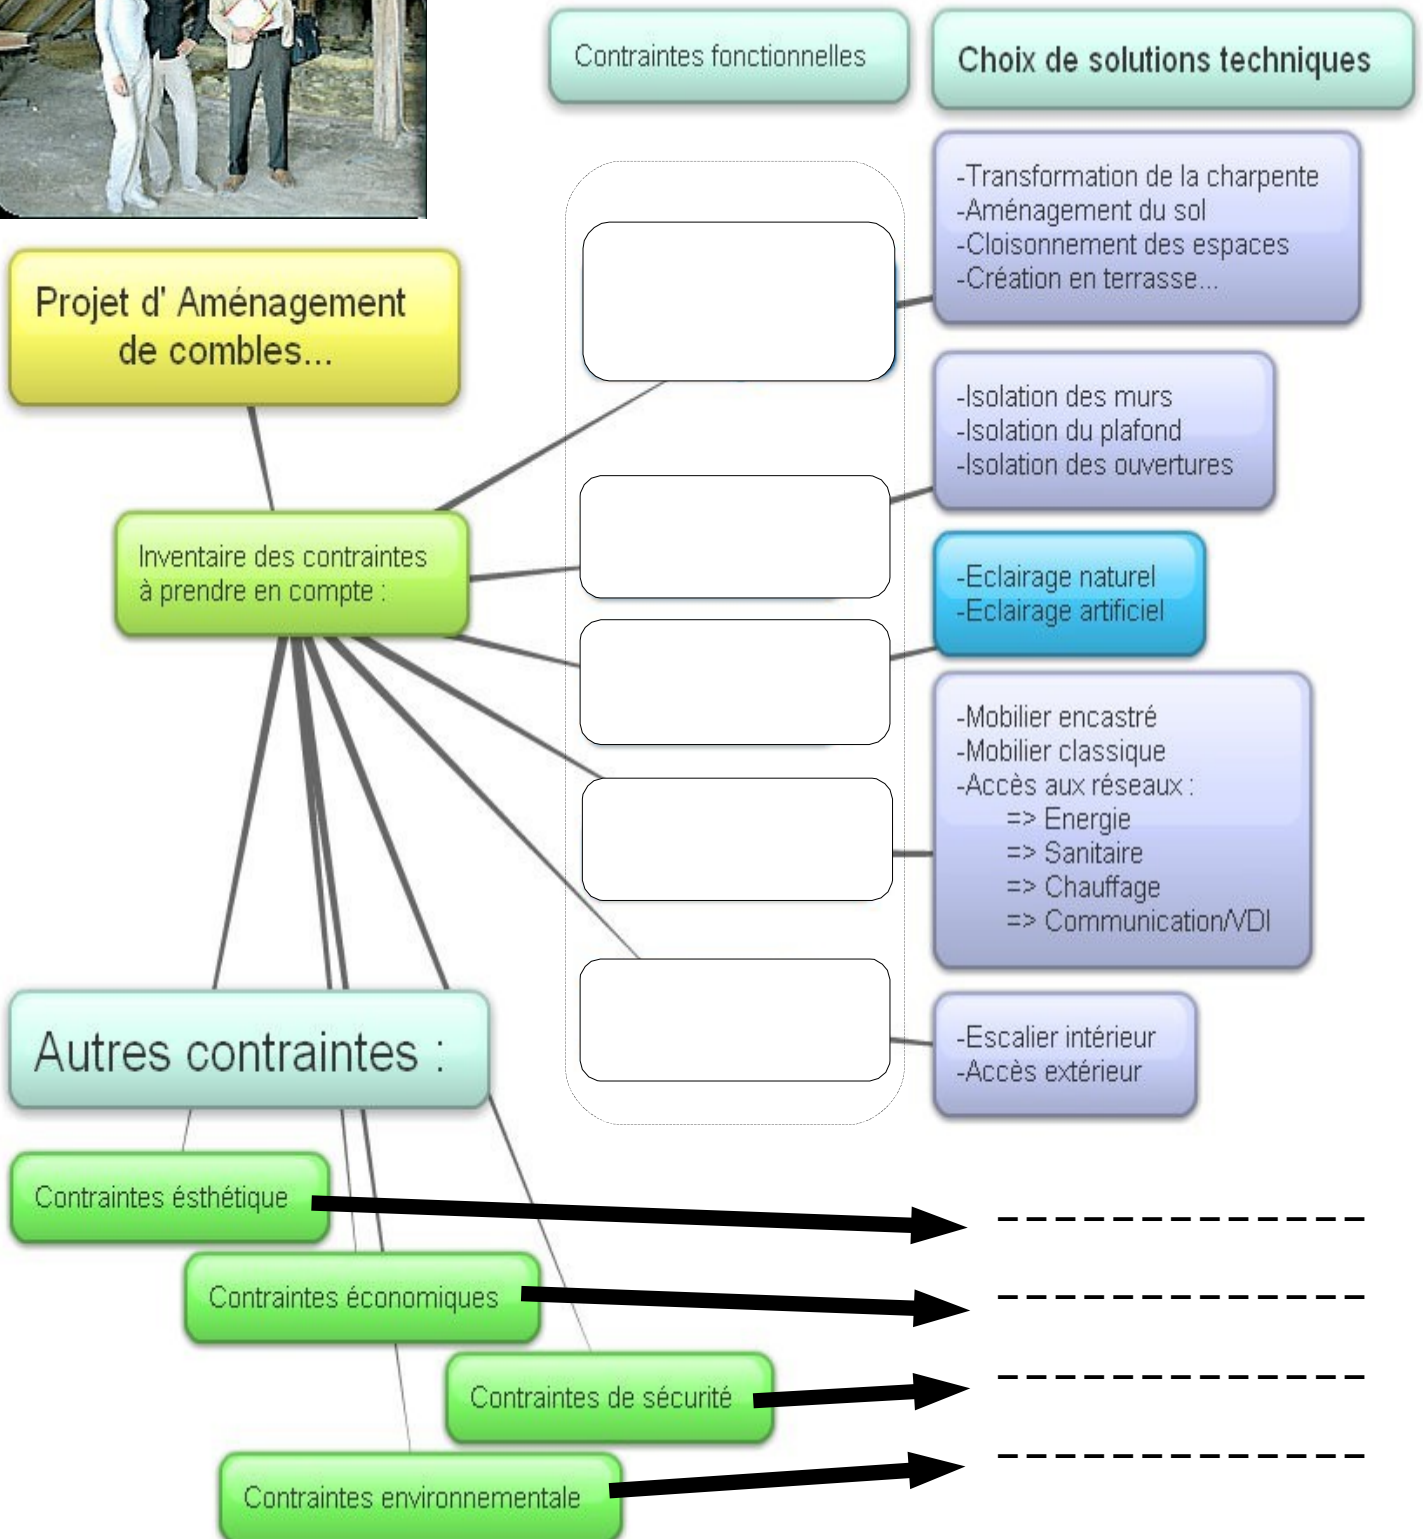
Contraintes fonctionnelles

Choix de solutions techniques

Projet d' Aménagement de combles...

Inventaire des contraintes à prendre en compte :

-Transformation de la charpente
-Aménagement du sol
-Cloisonnement des espaces
-Création en terrasse...

-Isolation des murs
-Isolation du plafond
-Isolation des ouvertures

-Eclairage naturel
-Eclairage artificiel

-Mobilier encastré
-Mobilier classique
-Accès aux réseaux :
=> Energie
=> Sanitaire
=> Chauffage
=> Communication/VDI

-Escalier intérieur
-Accès extérieur

Autres contraintes :

Contraintes ésthétique

Contraintes économiques

Contraintes de sécurité

Contraintes environnementale